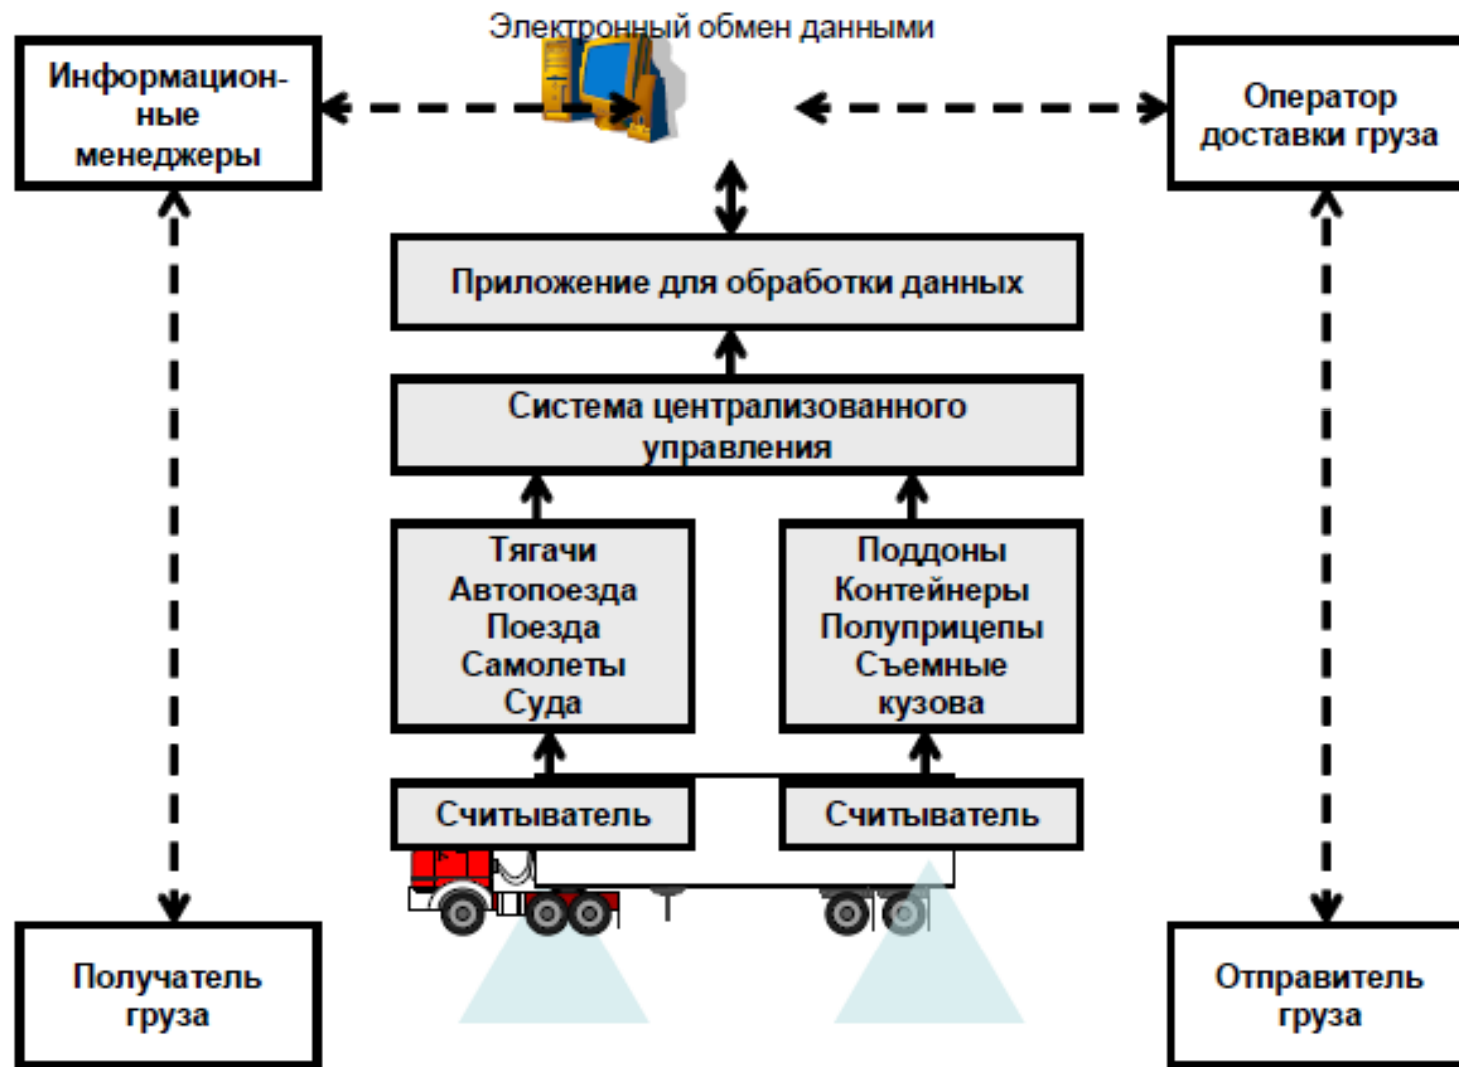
Электронный обмен данными

Информационные менеджеры

Оператор доставки груза

Приложение для обработки данных

Система централизованного управления

Тягачи
Автопоезда
Поезда
Самолеты
Суда

Поддоны
Контейнеры
Полуприцепы
Съемные кузова

Считыватель

Считыватель

Получатель груза

Отправитель груза